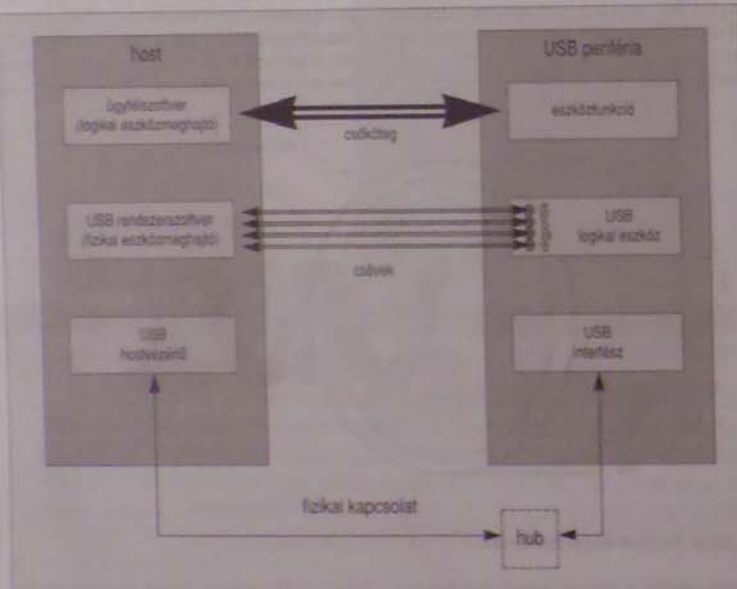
host

USB periféria

ügyfélszoftver (logikai eszközmeghajtó)

csőköteg

eszközfunkció

USB rendszerszoftver (fizikai eszközmeghajtó)

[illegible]

USB logikai eszköz

csövek

USB hostvezérlő

USB interfész

fizikai kapcsolat

hub